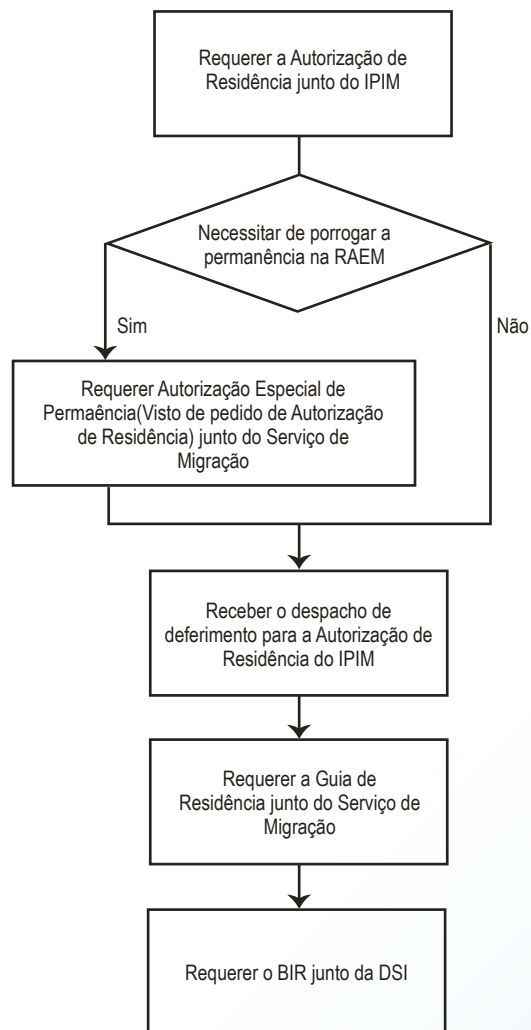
Requerer a Autorização de Residência junto do IPIM

Necessitar de porrogar a permanência na RAEM

Sim

Não

Requerer Autorização Especial de Permaência(Visto de pedido de Autorização de Residência) junto do Serviço de Migração

Receber o despacho de deferimento para a Autorização de Residência do IPIM

Requerer a Guia de Residência junto do Serviço de Migração

Requerer o BIR junto da DSI